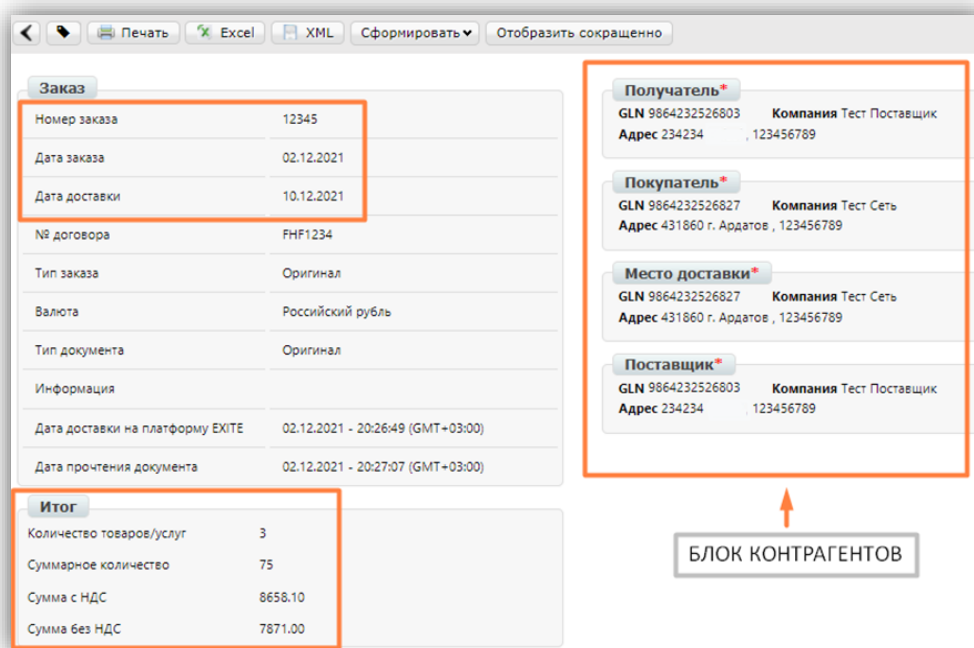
Печать Excel XML Сформировать Отобразить сокращенно

Заказ

| Номер заказа | 12345 |
|---|---|
| Дата заказа | 02.12.2021 |
| Дата доставки | 10.12.2021 |
| № договора | FHF1234 |
| Тип заказа | Оригинал |
| Валюта | Российский рубль |
| Тип документа | Оригинал |
| Информация | |
| Дата доставки на платформу EXITE | 02.12.2021 - 20:26:49 (GMT+03:00) |
| Дата прочтения документа | 02.12.2021 - 20:27:07 (GMT+03:00) |

Итог

| Количество товаров/услуг | 3 |
|---|---|
| Суммарное количество | 75 |
| Сумма с НДС | 8658.10 |
| Сумма без НДС | 7871.00 |

Получатель*
GLN 9864232526803 Компания Тест Поставщик
Адрес 234234 , 123456789

Покупатель*
GLN 9864232526827 Компания Тест Сеть
Адрес 431860 г. Ардатов , 123456789

Место доставки*
GLN 9864232526827 Компания Тест Сеть
Адрес 431860 г. Ардатов , 123456789

Поставщик*
GLN 9864232526803 Компания Тест Поставщик
Адрес 234234 123456789

БЛОК КОНТРАГЕНТОВ